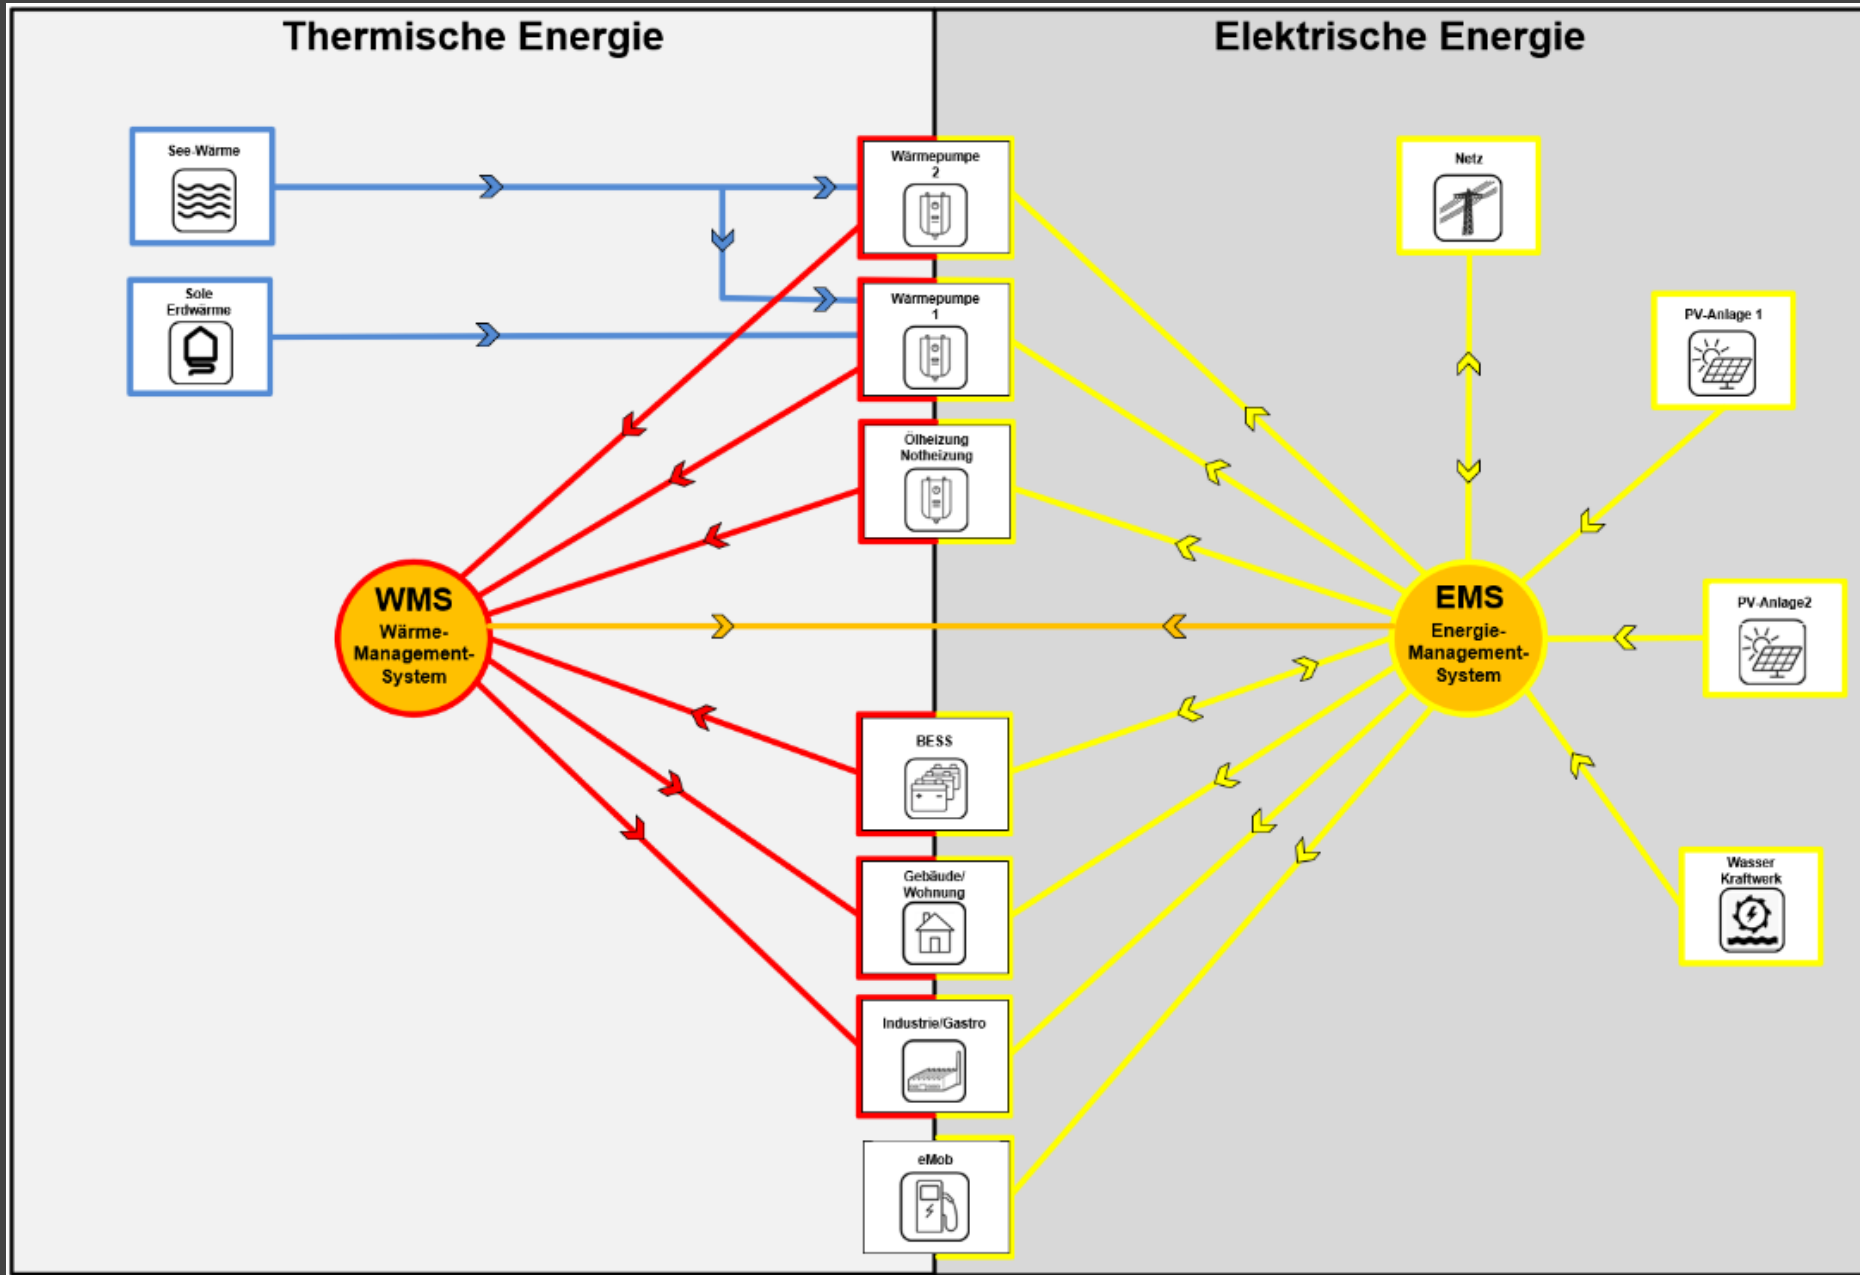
Thermische Energie

Elektrische Energie

See-Wärme

Sole Erdwärme

Wärmepumpe 2

Wärmepumpe 1

Ölheizung Notheizung

Netz

PV-Anlage 1

PV-Anlage2

WMS Wärme-Management-System

EMS Energie-Management-System

BESS

Gebäude/ Wohnung

Industrie/Gastro

eMob

Wasser Kraftwerk